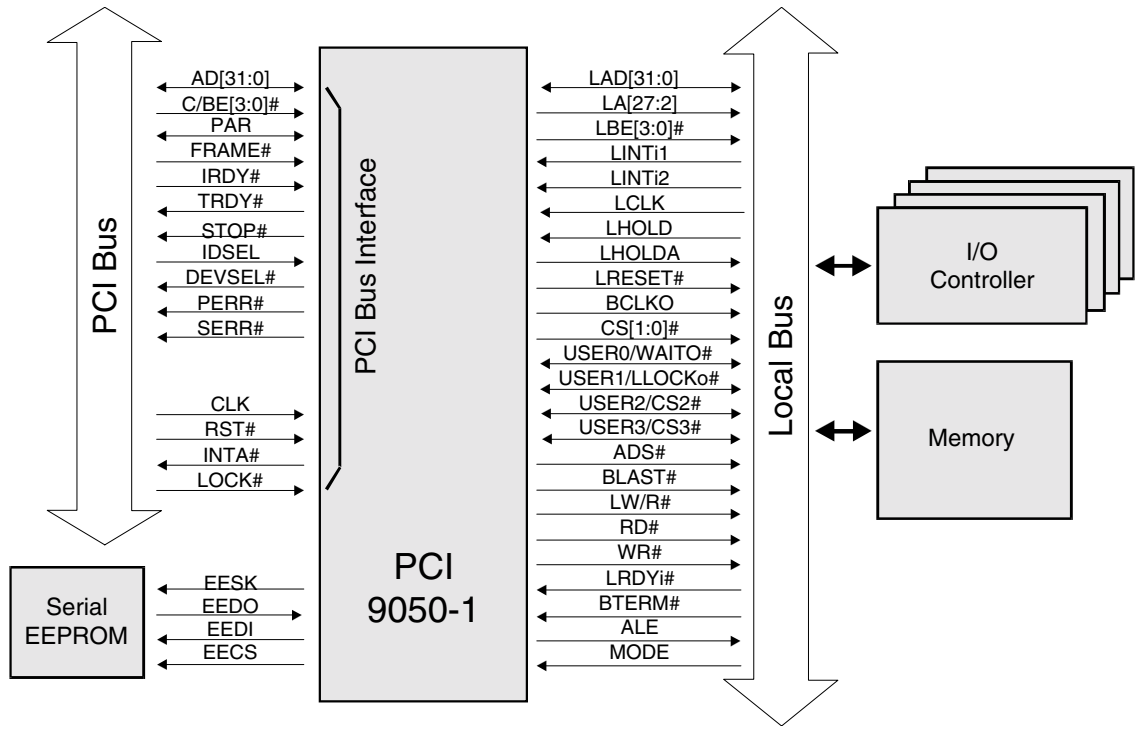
PCI Bus

AD[31:0]
C/BE[3:0]#
PAR
FRAME#
IRDY#
TRDY#
STOP#
IDSEL
DEVSEL#
PERR#
SERR#

CLK
RST#
INTA#
LOCK#

PCI Bus Interface

PCI
9050-1

LAD[31:0]
LA[27:2]
LBE[3:0]#
LINTi1
LINTi2
LCLK
LHOLD
LHOLDA
LRESET#
BCLKO
CS[1:0]#
USER0/WAITO#
USER1/LLOCKo#
USER2/CS2#
USER3/CS3#
ADS#
BLAST#
LW/R#
RD#
WR#
LRDYi#
BTERM#
ALE
MODE

Local Bus

I/O
Controller

Memory

Serial
EEPROM

EESK
EEDO
EEDI
EECS